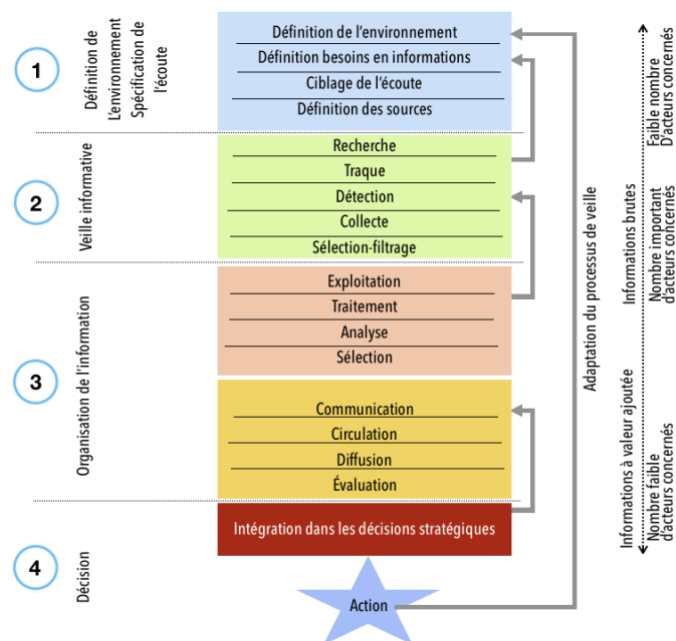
1

Définition de l'environnement Spécification de l'écoute

Définition de l'environnement
Définition besoins en informations
Ciblage de l'écoute
Définition des sources

2

Veille informative

Recherche
Traque
Détection
Collecte
Sélection-filtrage

3

Organisation de l'information

Exploitation
Traitement
Analyse
Sélection

Communication
Circulation
Diffusion
Évaluation

4

Décision

Intégration dans les décisions stratégiques

Action

Adaptation du processus de veille

Faible nombre D'acteurs concernés

Informations brutes

Nombre important d'acteurs concernés

Informations à valeur ajoutée

Nombre faible d'acteurs concernés